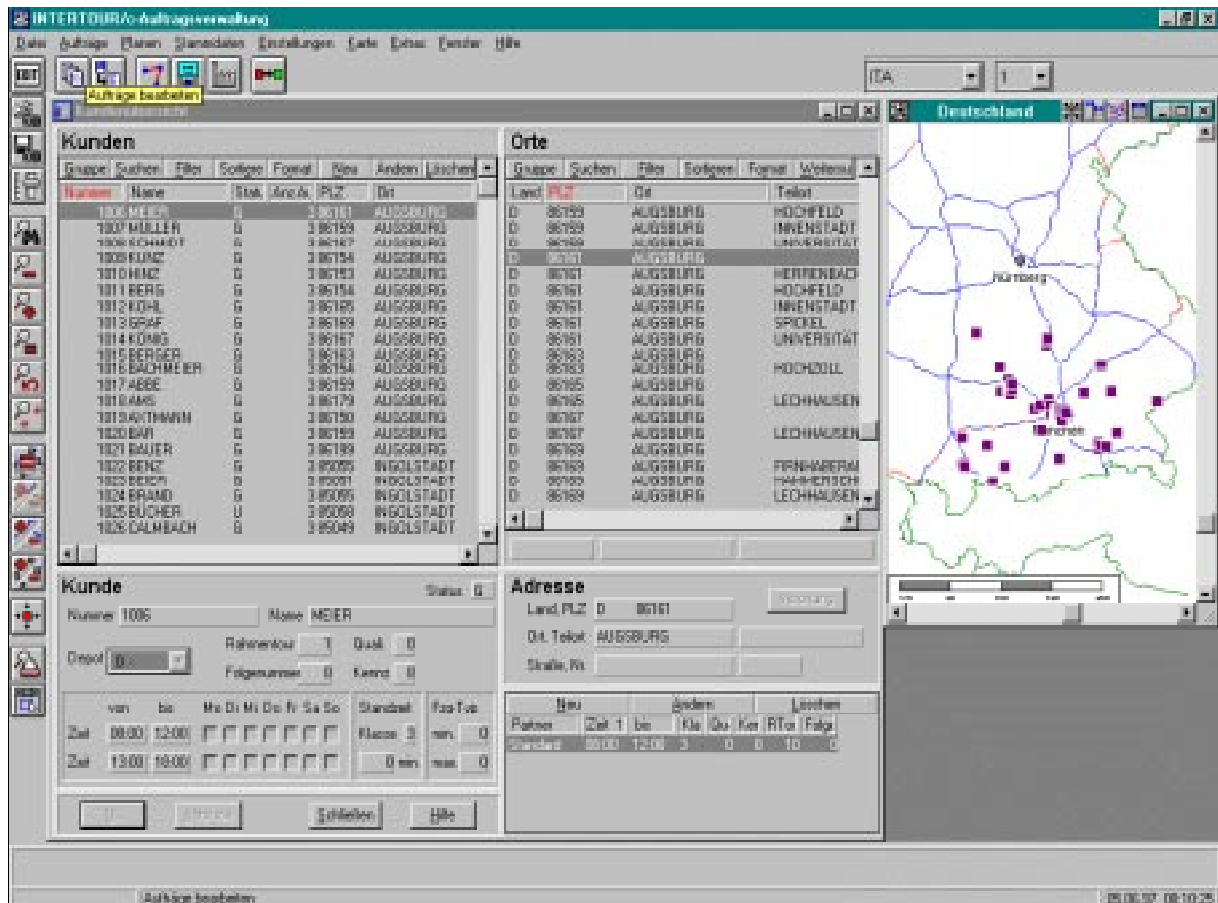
INTERTOUR/c-Auftragsverwaltung

Datei Aufträge Planen Stammdaten Einstellungen Karte Extras Fenster Hilfe

Auftrage bearbeiten

ITA 1

Kundenübersicht

Deutschland

Kunden

Gruppe Suchen Filter Sortiger Format Neu Ändern Löschen

| Nummer | Name | Stat. | Anz.A. | PLZ | Ort |
|---|---|---|---|---|---|
| 1006 | MEIER | G | | 3 86161 | AUGSBURG |
| 1007 | MÜLLER | G | | 3 86159 | AUGSBURG |
| 1008 | SCHMIDT | G | | 3 86167 | AUGSBURG |
| 1009 | KUNZ | G | | 3 86154 | AUGSBURG |
| 1010 | HINZ | G | | 3 86153 | AUGSBURG |
| 1011 | BERG | G | | 3 86154 | AUGSBURG |
| 1012 | KOHL | G | | 3 86165 | AUGSBURG |
| 1013 | GRAF | G | | 3 86169 | AUGSBURG |
| 1014 | KÖNIG | G | | 3 86167 | AUGSBURG |
| 1015 | BERGER | G | | 3 86163 | AUGSBURG |
| 1016 | BACHMEIER | G | | 3 86154 | AUGSBURG |
| 1017 | ABBE | G | | 3 86159 | AUGSBURG |
| 1018 | AMS | G | | 3 86179 | AUGSBURG |
| 1019 | AXTMANN | G | | 3 86150 | AUGSBURG |
| 1020 | BAR | G | | 3 86159 | AUGSBURG |
| 1021 | BAUER | G | | 3 86199 | AUGSBURG |
| 1022 | BENZ | G | | 3 85055 | INGOLSTADT |
| 1023 | BEICH | G | | 3 85051 | INGOLSTADT |
| 1024 | BRAND | G | | 3 85055 | INGOLSTADT |
| 1025 | BÜCHER | U | | 3 85053 | INGOLSTADT |
| 1026 | CALMBACH | G | | 3 85049 | INGOLSTADT |

Orte

Gruppe Suchen Filter Sortiger Format Weitere

| Land | PLZ | Ort | Teilort |
|---|---|---|---|
| D | 86159 | AUGSBURG | HOCHFELD |
| D | 86159 | AUGSBURG | INNENSTADT |
| D | 86159 | AUGSBURG | UNIVERSITÄT |
| D | 86161 | AUGSBURG | |
| D | 86161 | AUGSBURG | HERRENBACH |
| D | 86161 | AUGSBURG | HOCHFELD |
| D | 86161 | AUGSBURG | INNENSTADT |
| D | 86161 | AUGSBURG | SPICKEL |
| D | 86161 | AUGSBURG | UNIVERSITÄT |
| D | 86163 | AUGSBURG | |
| D | 86163 | AUGSBURG | HOCHZOLL |
| D | 86165 | AUGSBURG | |
| D | 86165 | AUGSBURG | LECHHAUSEN |
| D | 86167 | AUGSBURG | |
| D | 86167 | AUGSBURG | LECHHAUSEN |
| D | 86169 | AUGSBURG | |
| D | 86169 | AUGSBURG | FIRNHABERAU |
| D | 86169 | AUGSBURG | HAMMERSCHM |
| D | 86169 | AUGSBURG | LECHHAUSEN |

Nürnberg

München

Kunde

Status G

Nummer 1006 Name MEIER

Rahmentour 1 Quali 0

Depot 0

Folgenummer 0 Kennz 0

von bis Mo Di Mi Do Fr Sa So Standzeit Fzg-Typ

Zeit 08:00 12:00 Klasse 3 min. 0

Zeit 13:00 18:00 0 min. max. 0

Schließen Hilfe

Adresse

Land, PLZ D 86161

Ort, Teilort AUGSBURG

Straße, Nr.

Neu Ändern Löschen

| Partner | Zeit 1 | bis | Kla | Qu | Ke | RTo | Folg |
|---|---|---|---|---|---|---|---|
| Standard | 08:00 | 12:00 | 3 | 0 | 0 | 10 | 0 |

Aufträge bearbeiten

25.06.97 08:10:25